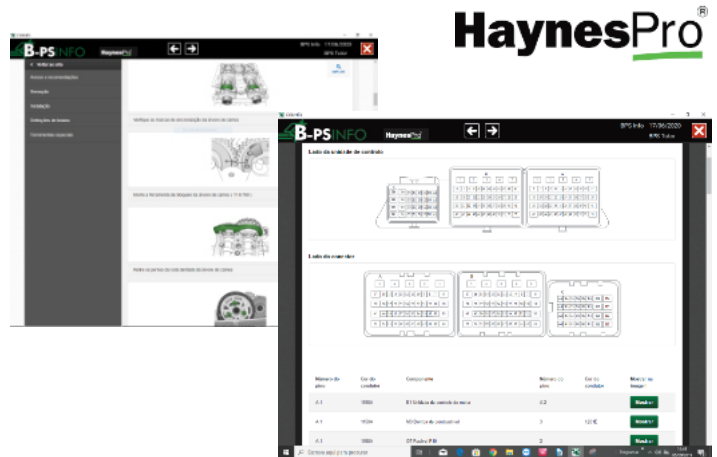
HaynesPro®

B-PS INFO HaynesPro BPS Info 17/06/2020 BPS Tutor

< Voltar ao site
Avisos e recomendações
Remoção
Instalação
Definições de binário
Ferramentas especiais

Verifique as marcas de sincronização da árvore de cames
Monte a ferramenta de bloqueio da árvore de cames (1/2 ...)
Retire os parafusos da roda dentada da árvore de cames

B-PS INFO HaynesPro BPS Info 17/06/2020 BPS Tutor

Lado da unidade de controlo

Lado do conector

| Número do pino | Cor do condutor | Componente | Número do pino | Cor do condutor | Mostrar na imagem |
|---|---|---|---|---|---|
| A 1 | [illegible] | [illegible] | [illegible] | | Mostrar |
| A 1 | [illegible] | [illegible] | 2 | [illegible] | Mostrar |
| A 1 | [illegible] | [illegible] | 2 | | Mostrar |

Escreva aqui para pesquisar